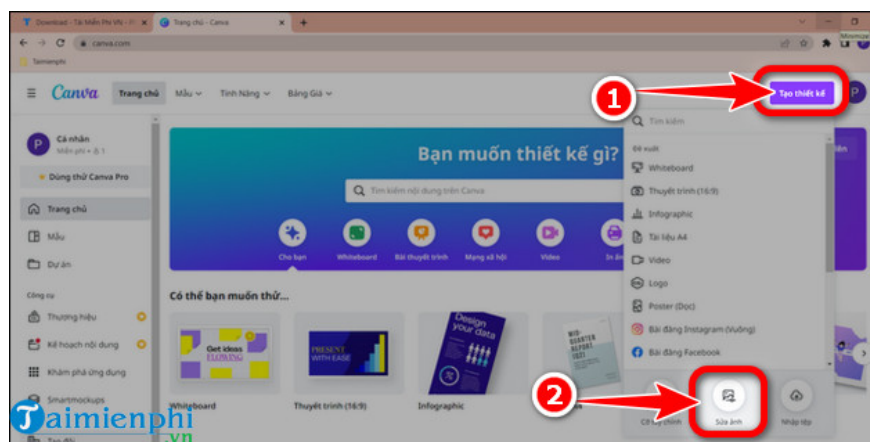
Download - Tải Miễn Phí VN - P
Trang chủ - Canva
canva.com
Taimienphi
Canva
Trang chủ
Mẫu
Tính Năng
Bảng Giá
Tạo thiết kế
1
Cá nhân
Miễn phí • 1
Dùng thử Canva Pro
Trang chủ
Mẫu
Dự án
Công cụ
Thương hiệu
Kế hoạch nội dung
Khám phá ứng dụng
Smartmockups
Bạn muốn thiết kế gì?
Tìm kiếm nội dung trên Canva
Cho bạn
Whiteboard
Bài thuyết trình
Mạng xã hội
Video
In ấn
Có thể bạn muốn thử…
Get ideas FLOWING
WITH EASE
Design your data
Whiteboard
Thuyết trình (16:9)
Infographic
Tìm kiếm
Đề xuất
Whiteboard
Thuyết trình (16:9)
Infographic
Tài liệu A4
Video
Logo
Poster (Dọc)
Bài đăng Instagram (Vuông)
Bài đăng Facebook
2
Cỡ tùy chỉnh
Sửa ảnh
Nhập tệp
Taimienphi
.vn